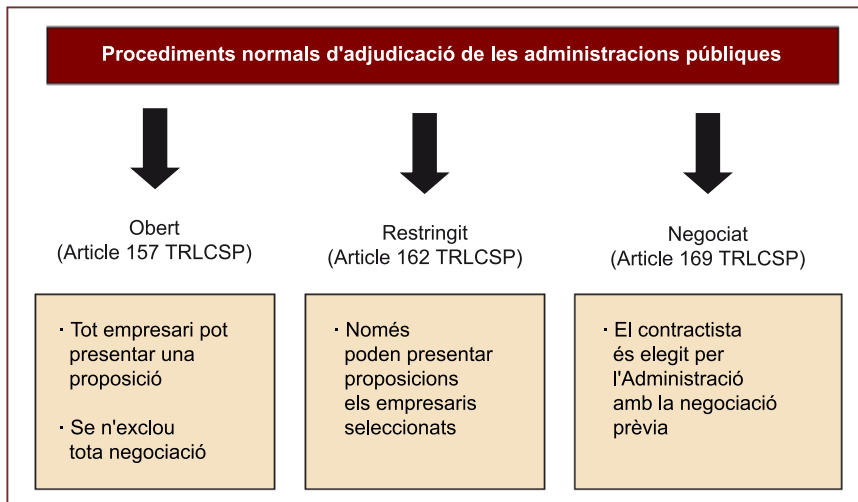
Procediments normals d'adjudicació de les administracions públiques

Obert
(Article 157 TRLCSP)

· Tot empresari pot presentar una proposició

· Se n'exclou tota negociació

Restringit
(Article 162 TRLCSP)

· Només poden presentar proposicions els empresaris seleccionats

Negociat
(Article 169 TRLCSP)

· El contractista és elegit per l'Administració amb la negociació prèvia